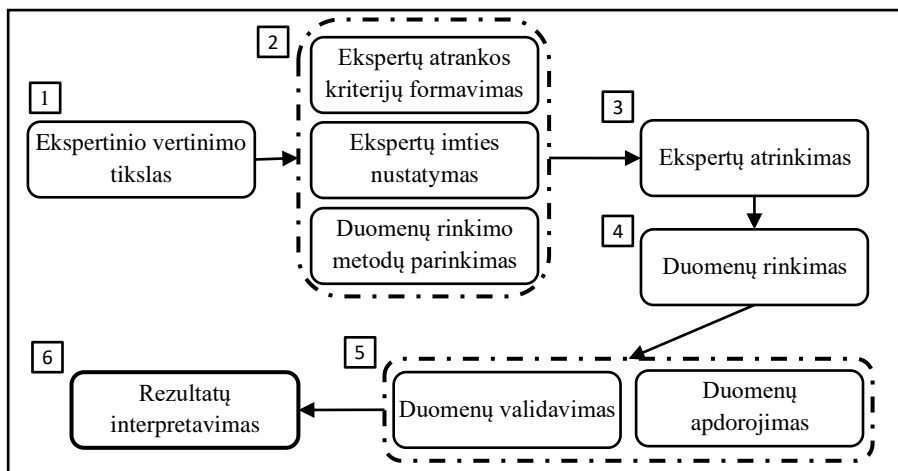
1

Ekspertinio vertinimo tikslas

2

Ekspertų atrankos kriterijų formavimas

Ekspertų imties nustatymas

Duomenų rinkimo metodų parinkimas

3

Ekspertų atrinkimas

4

Duomenų rinkimas

5

Duomenų validavimas

Duomenų apdorojimas

6

Rezultatų interpretavimas